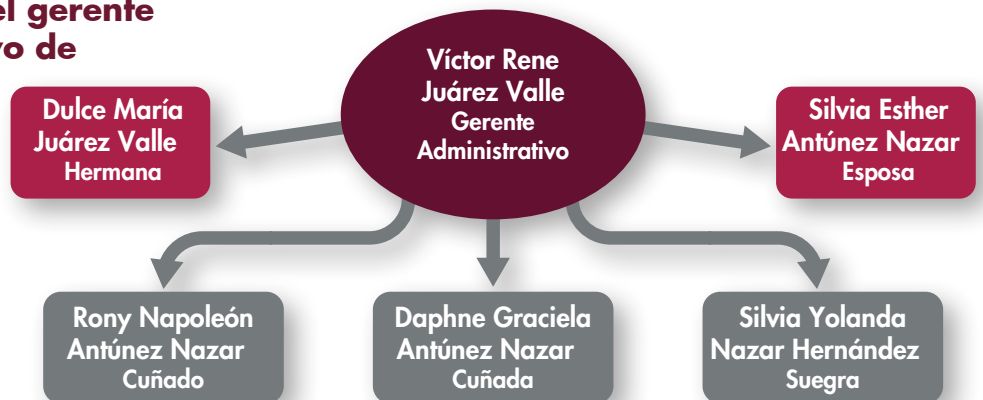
el gerente
vo de

Víctor Rene Juárez Valle
Gerente Administrativo

Dulce María Juárez Valle
Hermana

Silvia Esther Antúnez Nazar
Esposa

Rony Napoleón Antúnez Nazar
Cuñado

Daphne Graciela Antúnez Nazar
Cuñada

Silvia Yolanda Nazar Hernández
Suegra